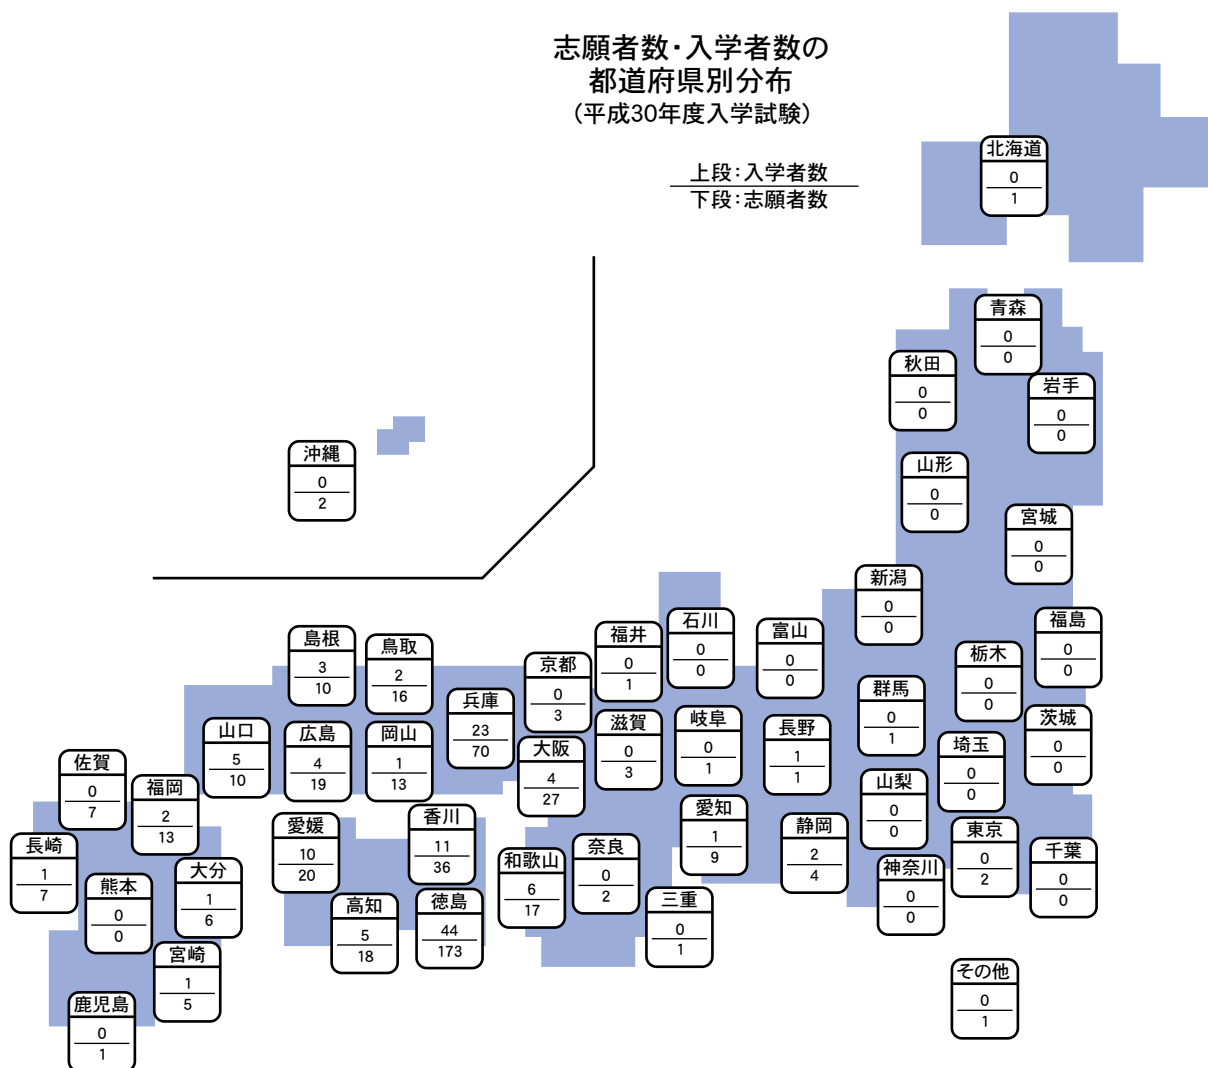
志願者数･入学者数の
都道府県別分布
(平成30年度入学試験)

上段:入学者数
下段:志願者数

北海道
0
1

青森
0
0

秋田
0
0

岩手
0
0

山形
0
0

宮城
0
0

沖縄
0
2

新潟
0
0

福島
0
0

石川
0
0

富山
0
0

栃木
0
0

島根
3
10

鳥取
2
16

京都
0
3

福井
0
1

群馬
0
1

茨城
0
0

兵庫
23
70

山口
5
10

広島
4
19

岡山
1
13

大阪
4
27

滋賀
0
3

岐阜
0
1

長野
1
1

埼玉
0
0

佐賀
0
7

福岡
2
13

愛知
1
9

山梨
0
0

愛媛
10
20

香川
11
36

静岡
2
4

東京
0
2

千葉
0
0

長崎
1
7

熊本
0
0

大分
1
6

和歌山
6
17

奈良
0
2

神奈川
0
0

高知
5
18

徳島
44
173

三重
0
1

宮崎
1
5

その他
0
1

鹿児島
0
1